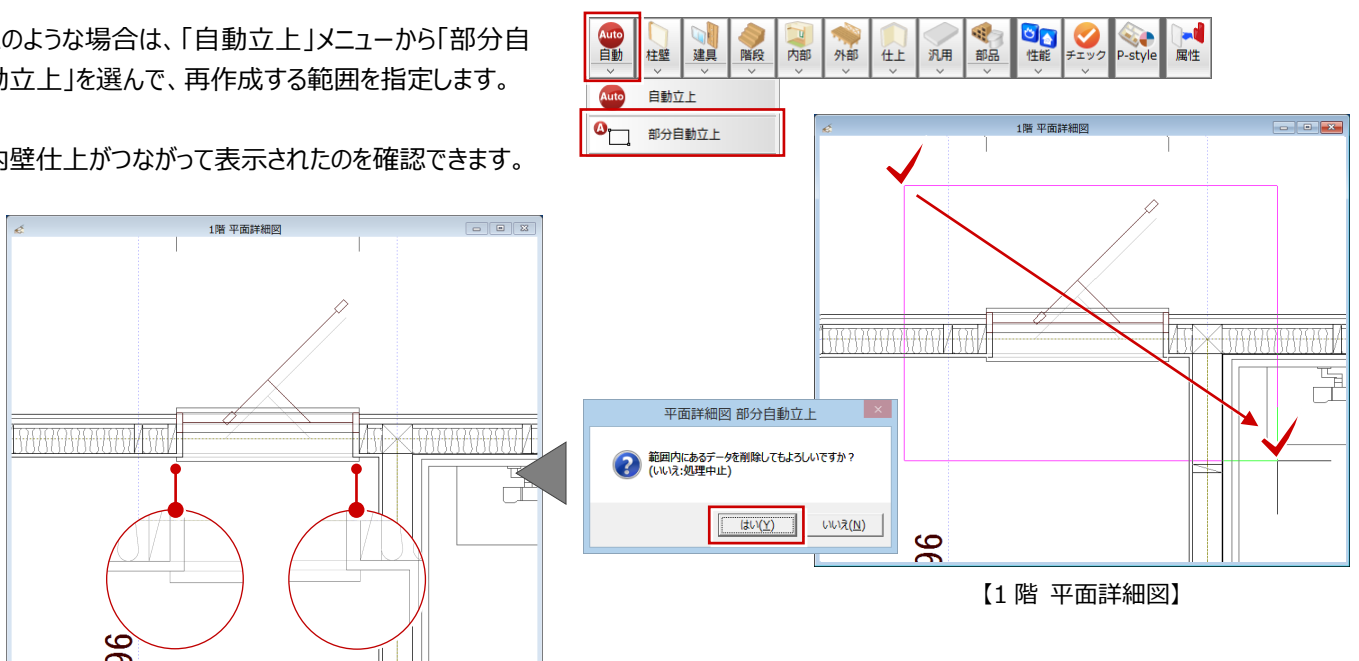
のような場合は、「自動立上」メニューから「部分自動立上」を選んで、再作成する範囲を指定します。

内壁仕上がつながって表示されたのを確認できます。

Auto 自動
柱壁
建具
階段
内部
外部
仕上
汎用
部品
性能
チェック
P-style
属性

自動立上
部分自動立上

1階 平面詳細図

1階 平面詳細図

平面詳細図 部分自動立上
範囲内にあるデータを削除してもよろしいですか？
(いいえ:処理中止)
はい(Y)
いいえ(N)

96

96

【1 階 平面詳細図】